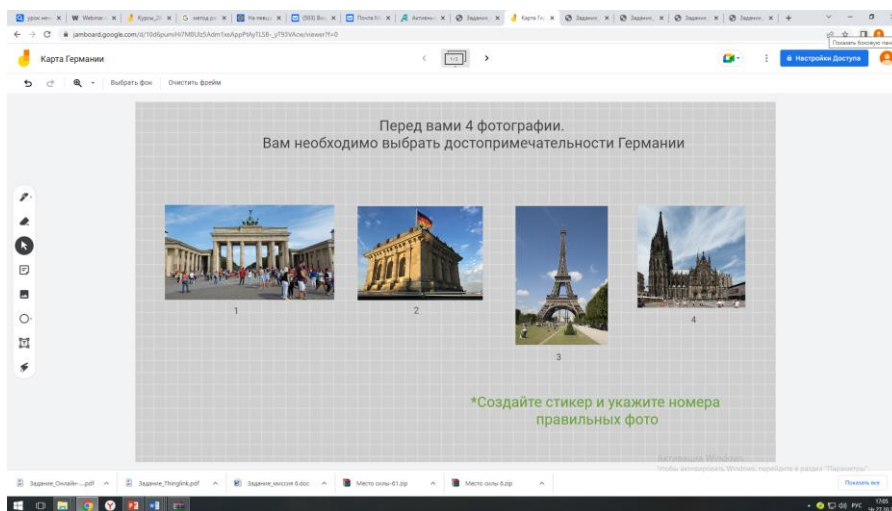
jamboard.google.com/d/10d6pumH7M8Uz5Adm1vsAppPMyTLSB-_yT93VAcw/viewer?f=0

Карта Германии

1/3

Настройки Доступа

Выбрать фон Очистить фрейм

Перед вами 4 фотографии.
Вам необходимо выбрать достопримечательности Германии

1

2

3

4

*Создайте стикер и укажите номера правильных фото

Активация Windows
Чтобы активировать Windows, перейдите в раздел "Параметры".

Задание_Онлайн-....pdf

Задание_Thinglink.pdf

Задание_миссия 6.doc

Место силы-61.zip

Место силы 6.zip

Показать все

РУС